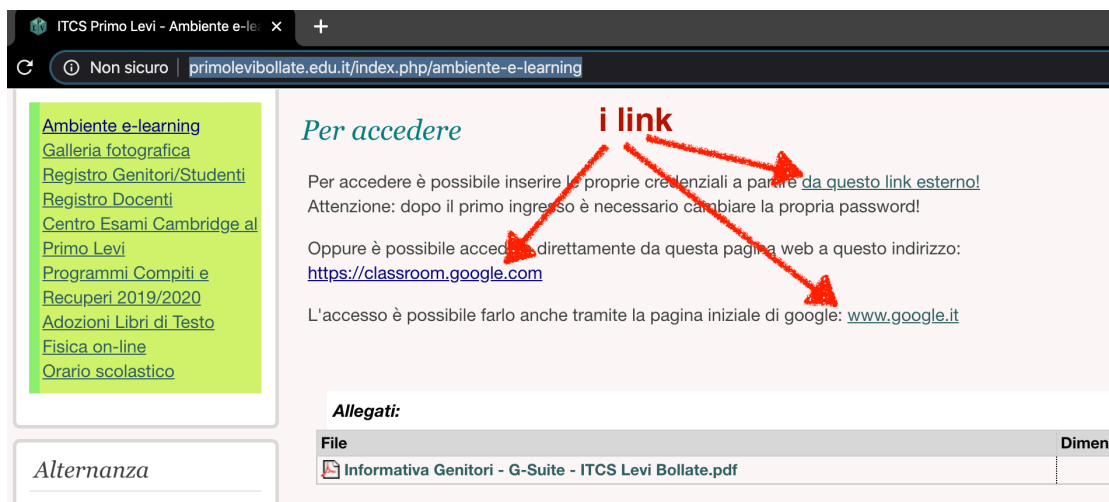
ITCS Primo Levi - Ambiente e-le ×

Non sicuro primolevibollate.edu.it/index.php/ambiente-e-learning

Ambiente e-learning
Galleria fotografica
Registro Genitori/Studenti
Registro Docenti
Centro Esami Cambridge al Primo Levi
Programmi Compiti e Recuperi 2019/2020
Adozioni Libri di Testo
Fisica on-line
Orario scolastico

Alternanza

Per accedere

i link

Per accedere è possibile inserire le proprie credenziali a partire da questo link esterno!
Attenzione: dopo il primo ingresso è necessario cambiare la propria password!

Oppure è possibile accedere direttamente da questa pagina web a questo indirizzo:
https://classroom.google.com

L'accesso è possibile farlo anche tramite la pagina iniziale di google: www.google.it

Allegati:

| File | Dimen |
|---|---|
| Informativa Genitori - G-Suite - ITCS Levi Bollate.pdf | |